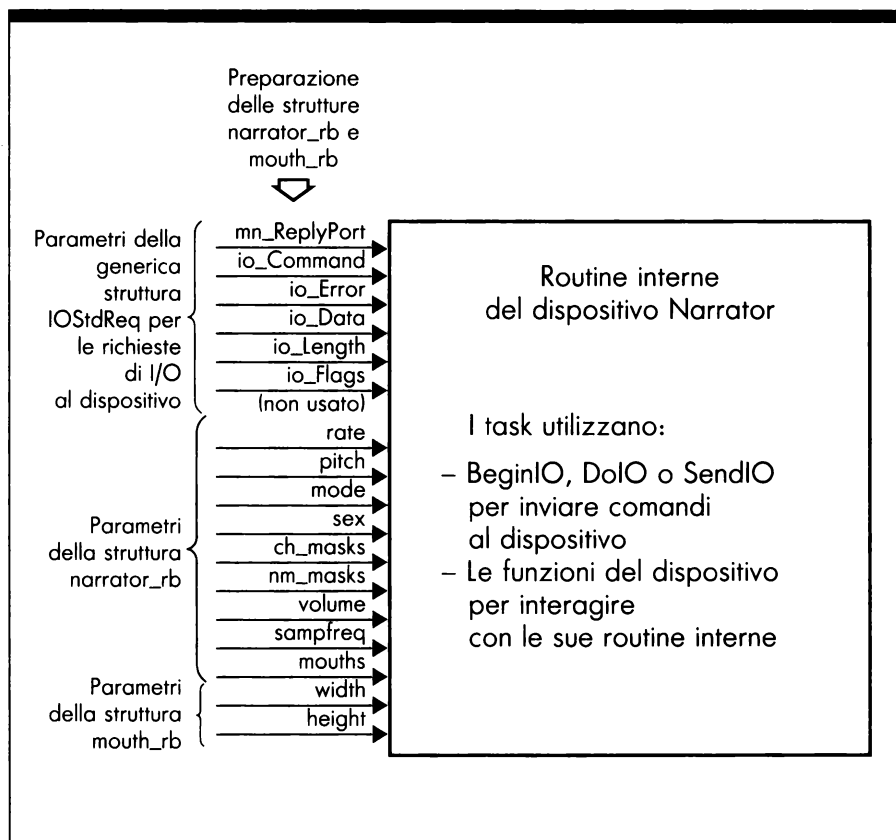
Preparazione delle strutture narrator_rb e mouth_rb

Parametri della generica struttura IOStdReq per le richieste di I/O al dispositivo

mn_ReplyPort
io_Command
io_Error
io_Data
io_Length
io_Flags
(non usato)

Parametri della struttura narrator_rb

rate
pitch
mode
sex
ch_masks
nm_masks
volume
sampfreq
mouths

Parametri della struttura mouth_rb

width
height

Routine interne del dispositivo Narrator

I task utilizzano:

– BeginIO, DoIO o SendIO per inviare comandi al dispositivo
– Le funzioni del dispositivo per interagire con le sue routine interne